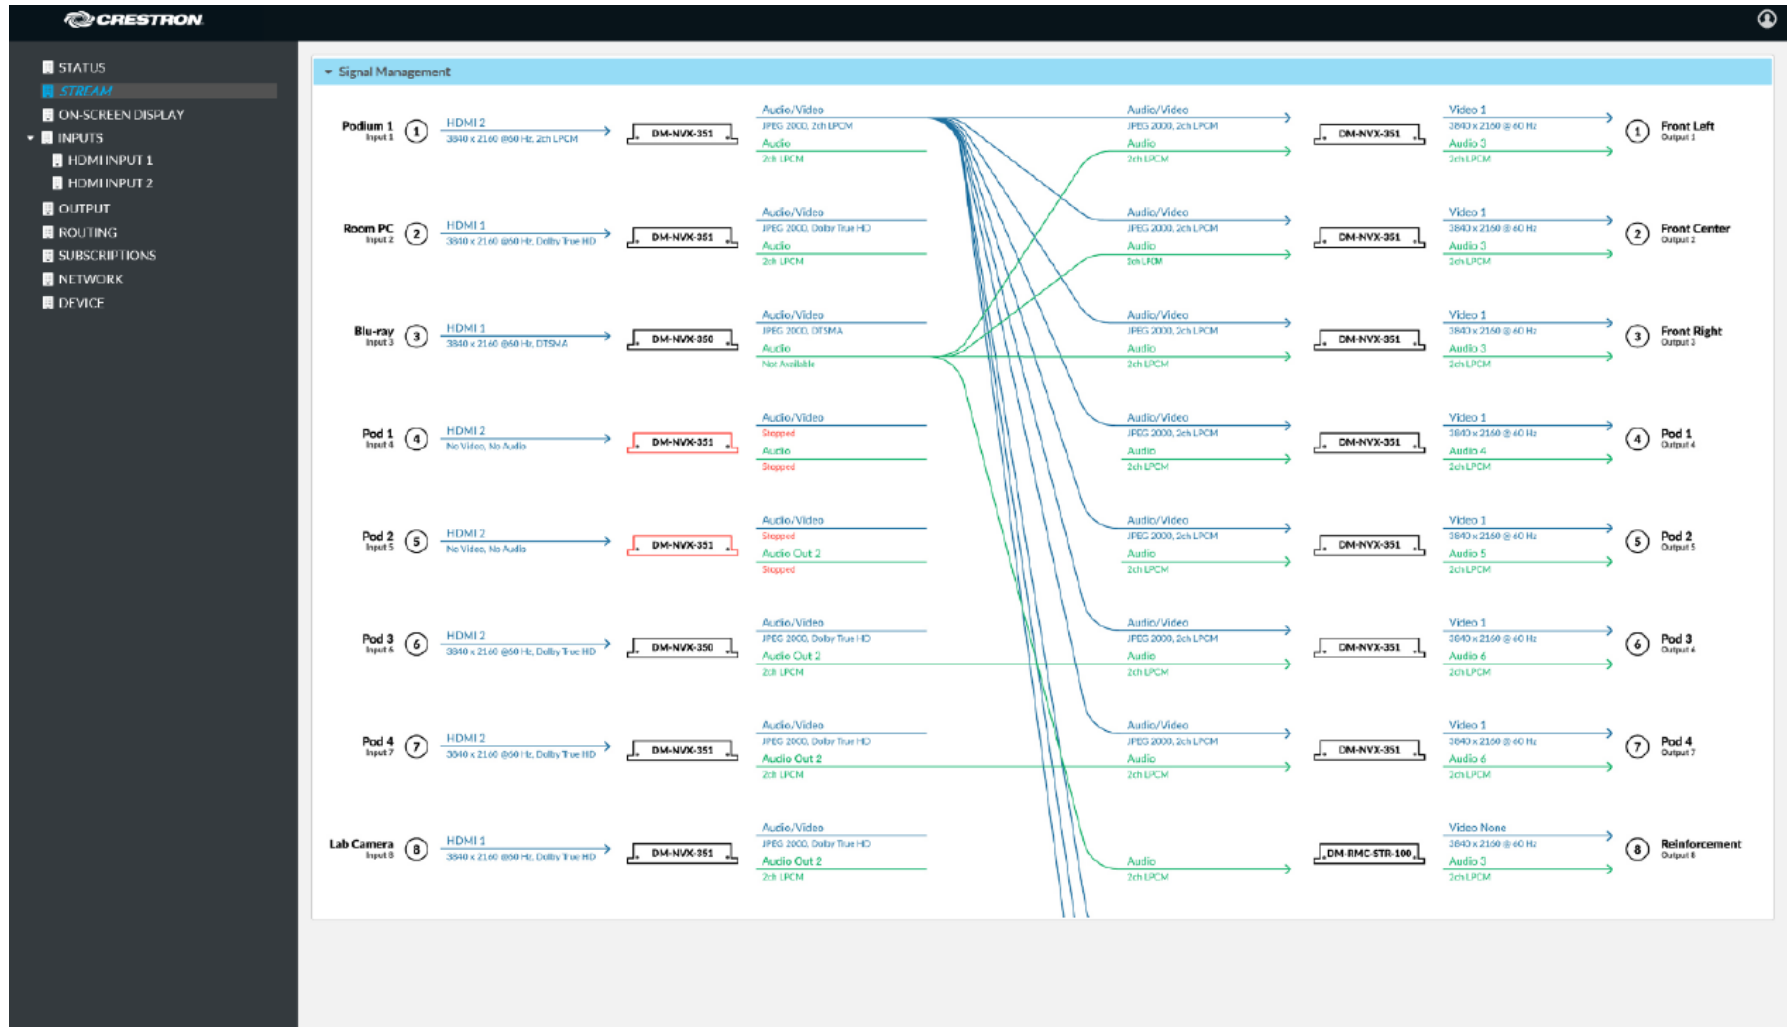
CRESTRON

STATUS
STREAM
ON-SCREEN DISPLAY
INPUTS
HDMI INPUT 1
HDMI INPUT 2
OUTPUT
ROUTING
SUBSCRIPTIONS
NETWORK
DEVICE

Signal Management

Podium 1
Input 1
1
HDMI 2
3840 x 2160 @60 Hz, 2ch LPCM
DM-NVX-351
Audio/Video
JPEG 2000, 2ch LPCM
Audio
2ch LPCM

Room PC
Input 2
2
HDMI 1
3840 x 2160 @60 Hz, Dolby True HD
DM-NVX-351
Audio/Video
JPEG 2000, Dolby True HD
Audio
2ch LPCM

Blu-ray
Input 3
3
HDMI 1
3840 x 2160 @60 Hz, DTSMA
DM-NVX-350
Audio/Video
JPEG 2000, DTSMA
Audio
Not Available

Pod 1
Input 4
4
HDMI 2
No Video, No Audio
DM-NVX-351
Audio/Video
Stopped
Audio
Stopped

Pod 2
Input 5
5
HDMI 2
No Video, No Audio
DM-NVX-351
Audio/Video
Stopped
Audio Out 2
Stopped

Pod 3
Input 6
6
HDMI 2
3840 x 2160 @60 Hz, Dolby True HD
DM-NVX-350
Audio/Video
JPEG 2000, Dolby True HD
Audio Out 2
2ch LPCM

Pod 4
Input 7
7
HDMI 2
3840 x 2160 @60 Hz, Dolby True HD
DM-NVX-351
Audio/Video
JPEG 2000, Dolby True HD
Audio Out 2
2ch LPCM

Lab Camera
Input 8
8
HDMI 1
3840 x 2160 @60 Hz, Dolby True HD
DM-NVX-351
Audio/Video
JPEG 2000, Dolby True HD
Audio Out 2
2ch LPCM

Audio/Video
JPEG 2000, 2ch LPCM
Audio
2ch LPCM
DM-NVX-351
Video 1
3840 x 2160 @ 60 Hz
Audio 3
2ch LPCM
1
Front Left
Output 1

Audio/Video
JPEG 2000, 2ch LPCM
Audio
2ch LPCM
DM-NVX-351
Video 1
3840 x 2160 @ 60 Hz
Audio 3
2ch LPCM
2
Front Center
Output 2

Audio/Video
JPEG 2000, 2ch LPCM
Audio
2ch LPCM
DM-NVX-351
Video 1
3840 x 2160 @ 60 Hz
Audio 3
2ch LPCM
3
Front Right
Output 3

Audio/Video
JPEG 2000, 2ch LPCM
Audio
2ch LPCM
DM-NVX-351
Video 1
3840 x 2160 @ 60 Hz
Audio 4
2ch LPCM
4
Pod 1
Output 4

Audio/Video
JPEG 2000, 2ch LPCM
Audio
2ch LPCM
DM-NVX-351
Video 1
3840 x 2160 @ 60 Hz
Audio 5
2ch LPCM
5
Pod 2
Output 5

Audio/Video
JPEG 2000, 2ch LPCM
Audio
2ch LPCM
DM-NVX-351
Video 1
3840 x 2160 @ 60 Hz
Audio 6
2ch LPCM
6
Pod 3
Output 6

Audio/Video
JPEG 2000, 2ch LPCM
Audio
2ch LPCM
DM-NVX-351
Video 1
3840 x 2160 @ 60 Hz
Audio 6
2ch LPCM
7
Pod 4
Output 7

Audio
2ch LPCM
DM-RMC-STR-100
Video None
3840 x 2160 @ 60 Hz
Audio 3
2ch LPCM
8
Reinforcement
Output 8